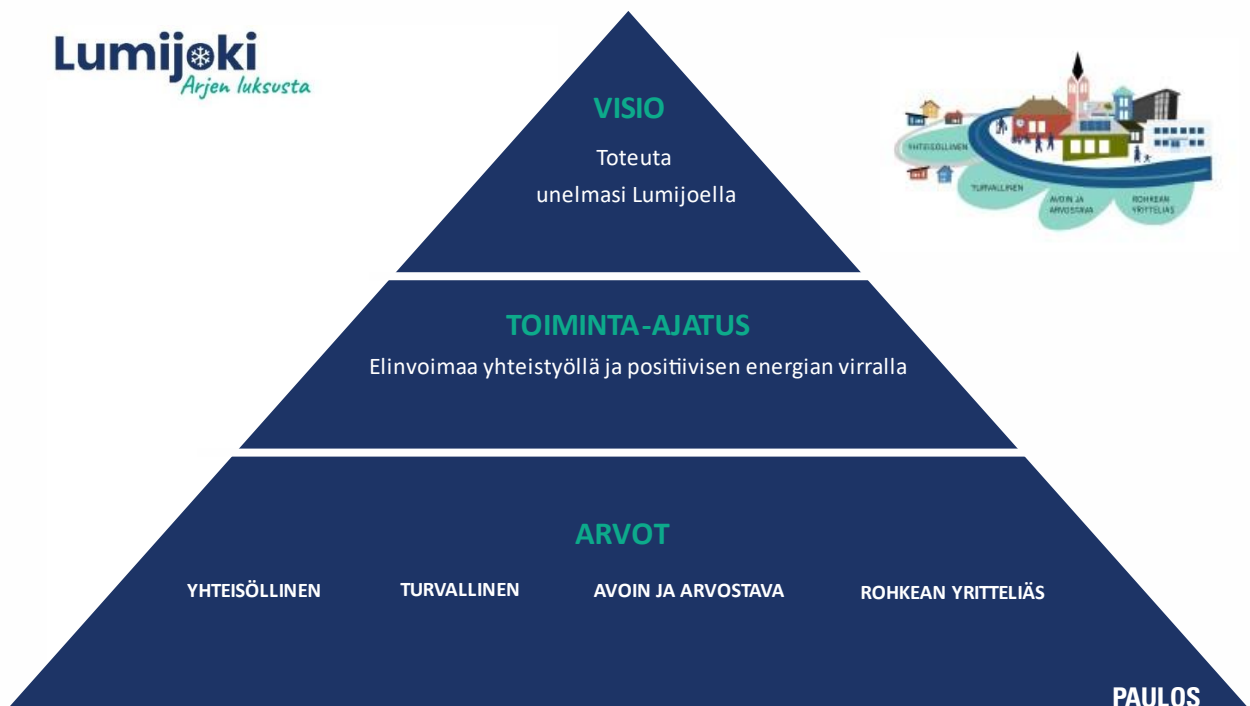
Lumijoki
Arjen luksusta

VISIO

Toteuta unelmasi Lumijoella

YHTEISÖLLINEN
TURVALLINEN
AVOIN JA ARVOSTAVA
ROHKEAN YRITTELIÄS

TOIMINTA-AJATUS

Elinvoimaa yhteistyöllä ja positiivisen energian virralla

ARVOT

YHTEISÖLLINEN TURVALLINEN AVOIN JA ARVOSTAVA ROHKEAN YRITTELIÄS

PAULOS